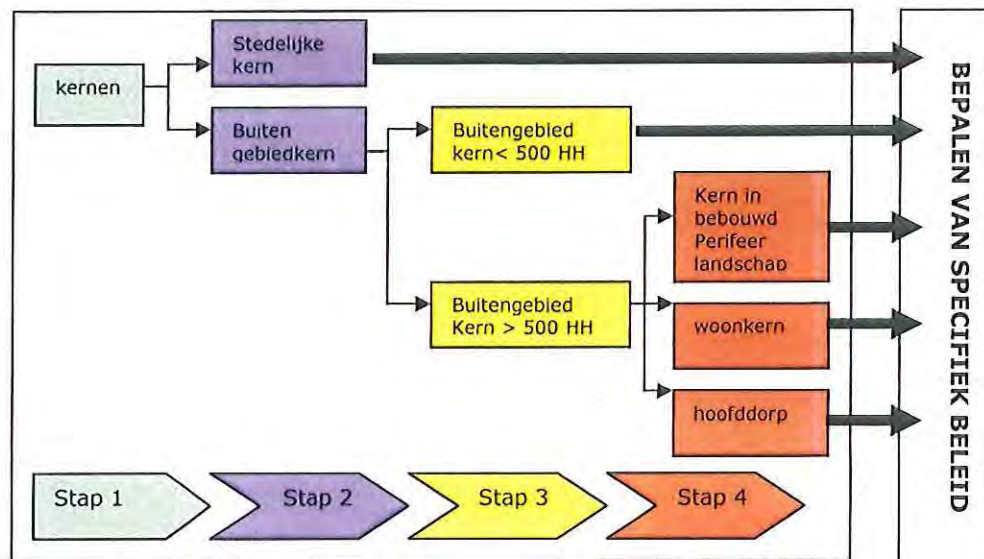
kernen

Stedelijke kern

Buiten gebiedkern

Buitengebied kern< 500 HH

Buitengebied Kern > 500 HH

Kern in bebouwd Perifeer landschap

woonkern

hoofddorp

Stap 1

Stap 2

Stap 3

Stap 4

BEPALEN VAN SPECIFIEK BELEID